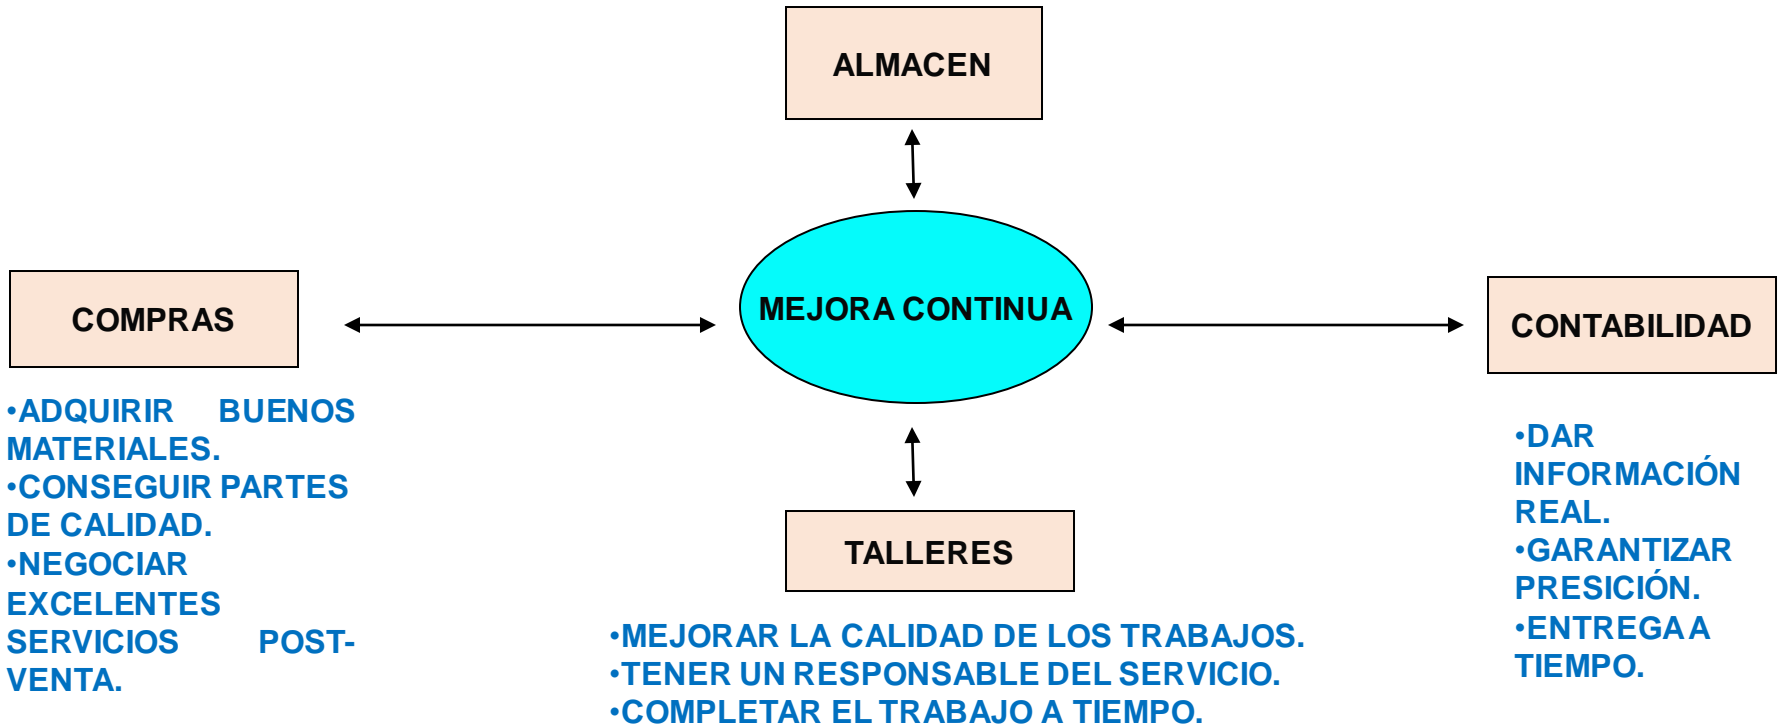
ALMACEN

COMPRAS

MEJORA CONTINUA

CONTABILIDAD

•ADQUIRIR BUENOS MATERIALES.
•CONSEGUIR PARTES DE CALIDAD.
•NEGOCIAR EXCELENTES SERVICIOS POST-VENTA.

TALLERES

•MEJORAR LA CALIDAD DE LOS TRABAJOS.
•TENER UN RESPONSABLE DEL SERVICIO.
•COMPLETAR EL TRABAJO A TIEMPO.

•DAR INFORMACIÓN REAL.
•GARANTIZAR PRESICIÓN.
•ENTREGA A TIEMPO.